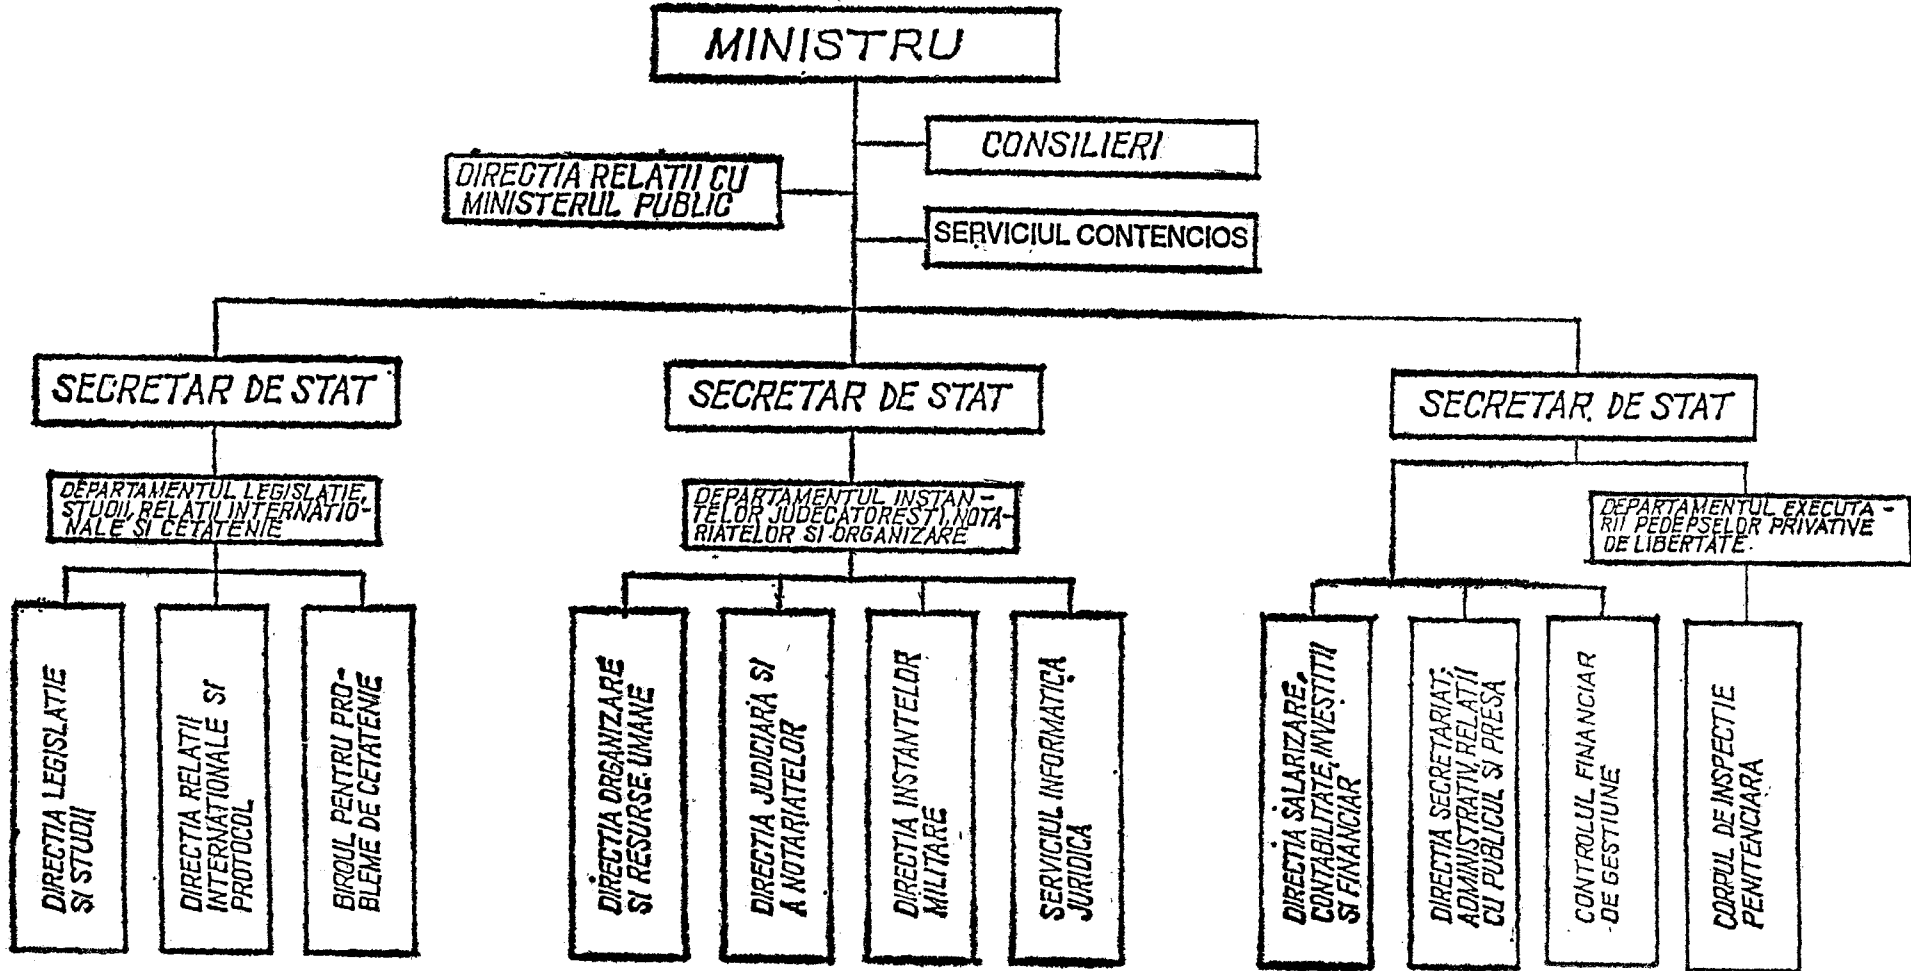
MINISTRU

CONSILIERI

DIRECTIA RELATII CU MINISTERUL PUBLIC

SERVICIUL CONTENCIOS

SECRETAR DE STAT

SECRETAR DE STAT

SECRETAR DE STAT

DEPARTAMENTUL LEGISLATIE, STUDII, RELATII INTERNATIONALE SI CETATENIE

DEPARTAMENTUL INSTANTELOR JUDECATORESTI, NOTARIATELOR SI ORGANIZARE

DEPARTAMENTUL EXECUTARII PEDEPSELOR PRIVATIVE DE LIBERTATE

DIRECTIA LEGISLATIE SI STUDII

DIRECTIA RELATII INTERNATIONALE SI PROTOCOL

BIROUL PENTRU PROBLEME DE CETATENIE

DIRECTIA ORGANIZARE SI RESURSE UMANE

DIRECTIA JUDICIARA SI A NOTARIATELOR

DIRECTIA INSTANTELOR MILITARE

SERVICIUL INFORMATICA JURIDICA

DIRECTIA SALARIZARE, CONTABILITATE, INVESTITII SI FINANCIAR

DIRECTIA SECRETARIAT, ADMINISTRATIV, RELATII CU PUBLICUL SI PRESA

CONTROLUL FINANCIAR DE GESTIUNE

CORPUL DE INSPECTIE PENITENCIARA